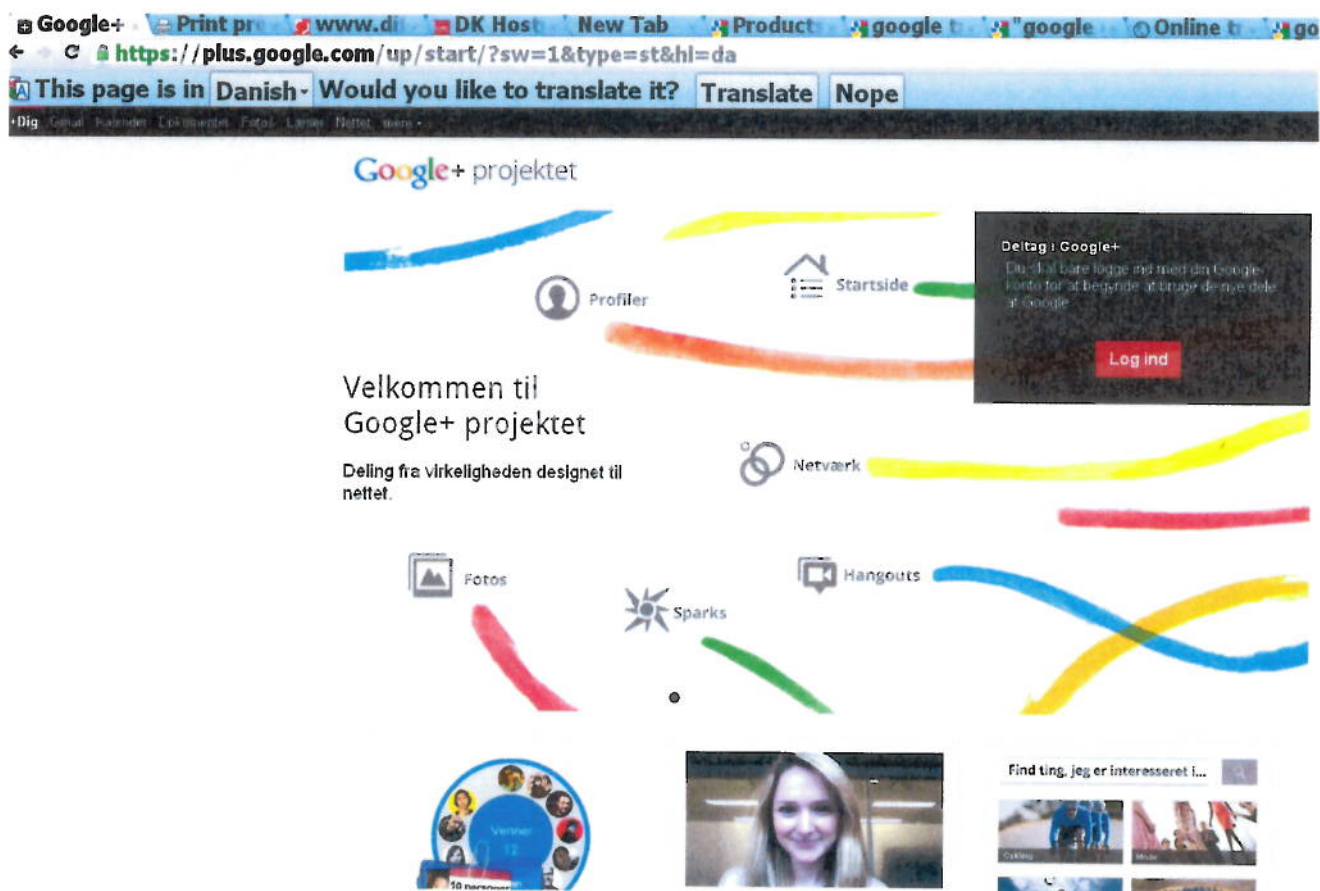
Google+ Print pr www.di DK Host New Tab Product google t "google Online t go

https://plus.google.com/up/start/?sw=1&type=st&hl=da

This page is in Danish Would you like to translate it? Translate Nope

+Dig Gmail Kalender Dokumenter Fotos Læser Nettet mere

Google+ projektet

Deltag i Google+
Du skal bare logge ind med din Google-konto for at begynde at bruge de nye dele af Google.

Log ind

Profiler

Startside

Velkommen til Google+ projektet

Deling fra virkeligheden designet til nettet.

Netværk

Fotos

Sparks

Hangouts

Venner 12

10 personer

Find ting, jeg er interesseret i...

Cykling

Mode